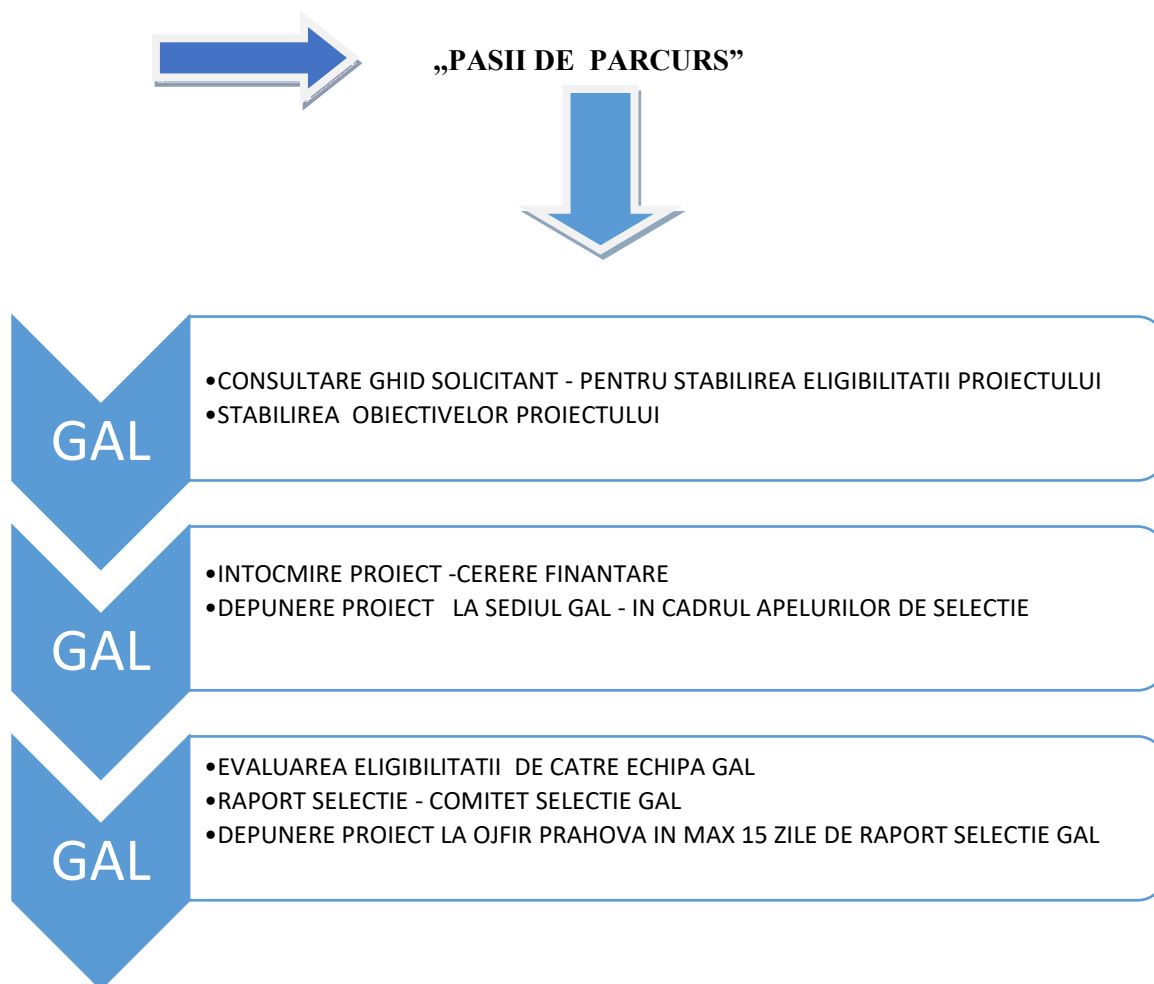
„PASII DE PARCURS”

GAL

•CONSULTARE GHID SOLICITANT - PENTRU STABILIREA ELIGIBILITATII PROIECTULUI
•STABILIREA OBIECTIVELOR PROIECTULUI

GAL

•INTOCMIRE PROIECT -CERERE FINANTARE
•DEPUNERE PROIECT LA SEDIUL GAL - IN CADRUL APELURILOR DE SELECTIE

GAL

•EVALUAREA ELIGIBILITATII DE CATRE ECHIPA GAL
•RAPORT SELECTIE - COMITET SELECTIE GAL
•DEPUNERE PROIECT LA OJFIR PRAHOVA IN MAX 15 ZILE DE RAPORT SELECTIE GAL